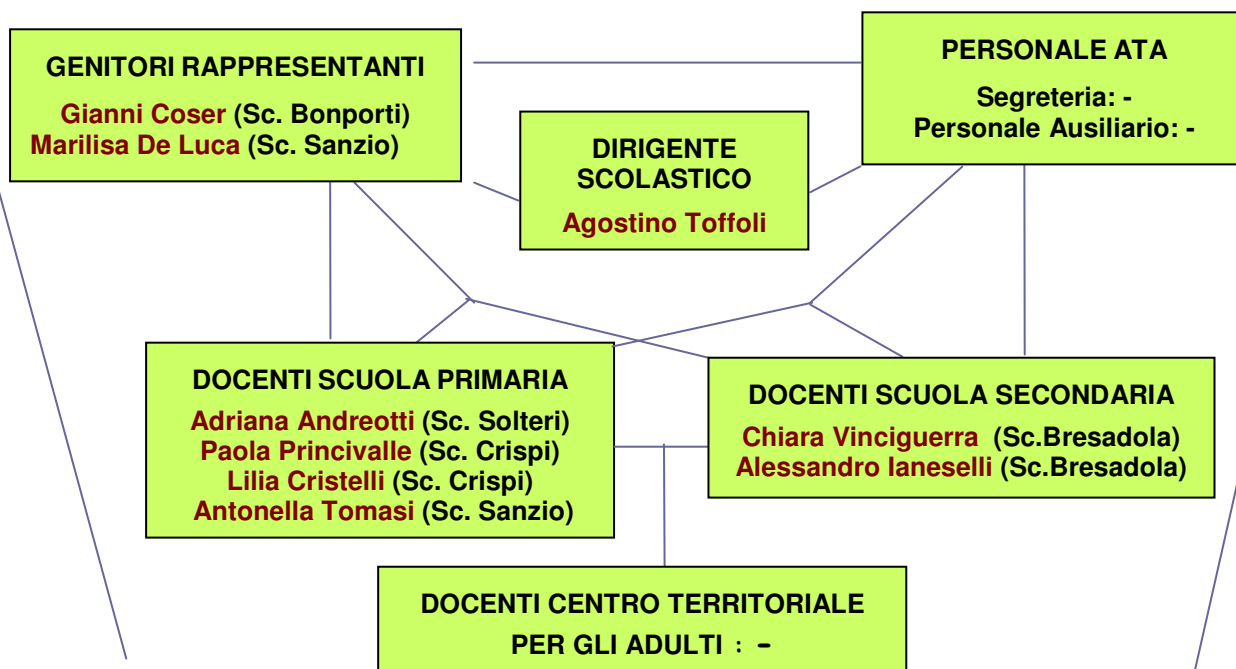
GENITORI RAPPRESENTANTI

Gianni Coser (Sc. Bonporti)
Marilisa De Luca (Sc. Sanzio)

PERSONALE ATA

Segreteria: -
Personale Ausiliario: -

DIRIGENTE SCOLASTICO

Agostino Toffoli

DOCENTI SCUOLA PRIMARIA

Adriana Andreotti (Sc. Solteri)
Paola Princivalle (Sc. Crispi)
Lilia Cristelli (Sc. Crispi)
Antonella Tomasi (Sc. Sanzio)

DOCENTI SCUOLA SECONDARIA

Chiara Vinciguerra (Sc.Bresadola)
Alessandro Ianeselli (Sc.Bresadola)

DOCENTI CENTRO TERRITORIALE PER GLI ADULTI : -